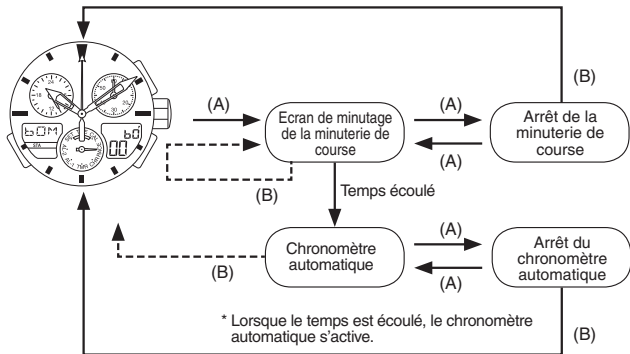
(B)

(A)

Ecran de minutage de la minuterie de course

(A)

(A)

Arrêt de la minuterie de course

(B)

Temps écoulé

Chronomètre automatique

(A)

(A)

Arrêt du chronomètre automatique

(B)

* Lorsque le temps est écoulé, le chronomètre automatique s'active.

(B)

6OM

60

00

STA

24